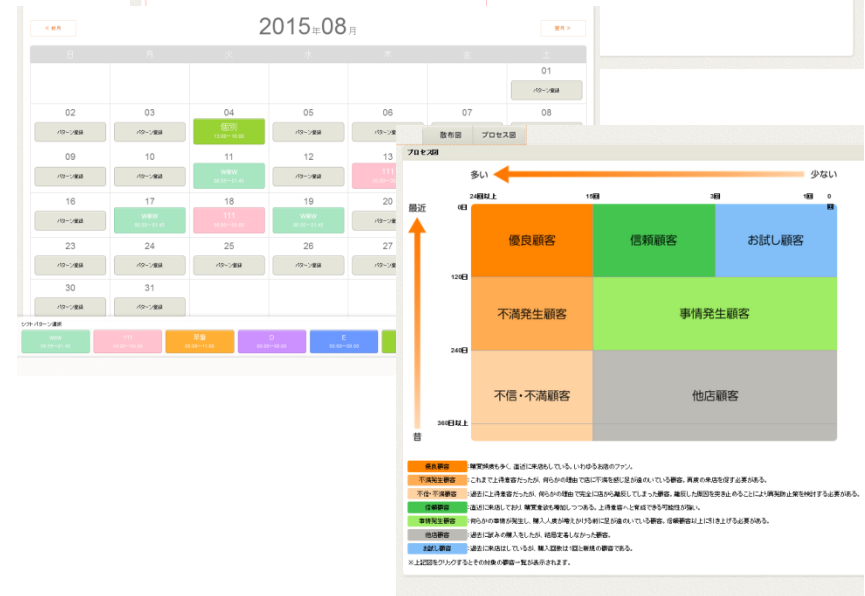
< 前月

2015年08月

翌月 >

日 月 火 水 木 金 土

01
パターン登録

02
パターン登録

03
パターン登録

04
個別
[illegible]

05
パターン登録

06
パターン登録

07

08

09
パターン登録

10
パターン登録

11
早番
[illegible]

12
パターン登録

13
111

16
パターン登録

17
早番
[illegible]

18
111
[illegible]

19
早番
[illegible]

20

23
パターン登録

24
パターン登録

25
パターン登録

26
パターン登録

27

30
パターン登録

31
パターン登録

シフトパターン選択

早番
111
早番
D
E

散布図 プロセス図

プロセス図

多い 少ない

24回以上 15回 3回 1回 0

0日 120日 240日 360日以上

最近

昔

優良顧客 信頼顧客 お試し顧客

不満発生顧客 事情発生顧客

不信・不満顧客 他店顧客

優良顧客：購買頻度も多く、直近に来店もしている、いわゆるお店のファン。
不満発生顧客：これまで上得意客だったが、何らかの理由で店に不満を感じ足が遠のいている顧客。再度の来店を促す必要がある。
不信・不満顧客：過去に上得意客だったが、何らかの理由で完全に店から離脱してしまった顧客。離脱した原因を突き止めることにより再発防止策を検討する必要がある。
信頼顧客：直近に来店しており、購買金額も増加しつつある。上得意客へと育成できる可能性が高い。
事情発生顧客：何らかの事情が発生し、購入人数が増えかけた頃に足が遠のいている顧客。信頼顧客以上に引き上げる必要がある。
他店顧客：過去に試みの購入をしたが、結局定着しなかった顧客。
お試し顧客：直近に来店はしているが、購入回数は1回と新規の顧客である。

※上記図をクリックするとその対象の顧客一覧が表示されます。